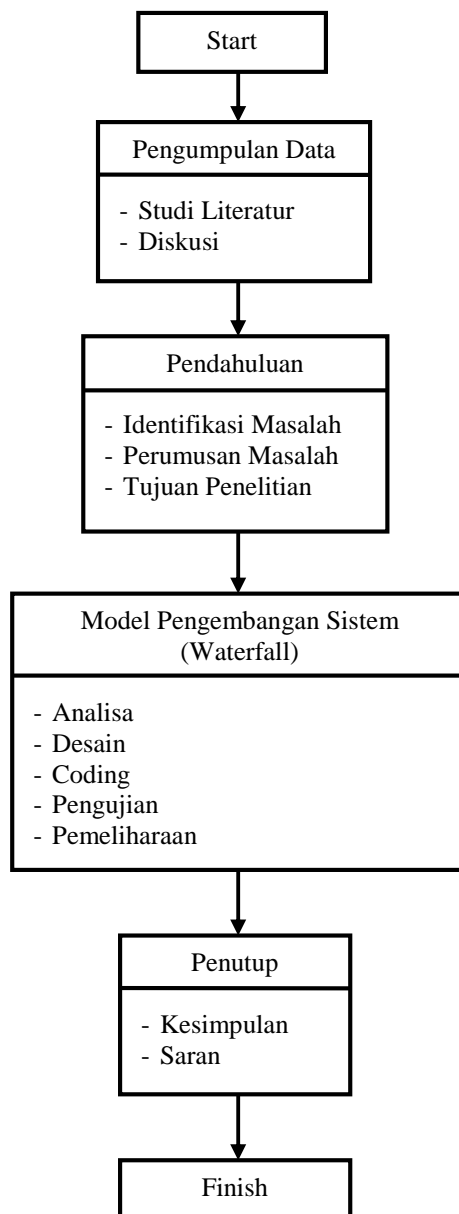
Start

Pengumpulan Data

- Studi Literatur
- Diskusi

Pendahuluan

- Identifikasi Masalah
- Perumusan Masalah
- Tujuan Penelitian

Model Pengembangan Sistem (Waterfall)

- Analisa
- Desain
- Coding
- Pengujian
- Pemeliharaan

Penutup

- Kesimpulan
- Saran

Finish